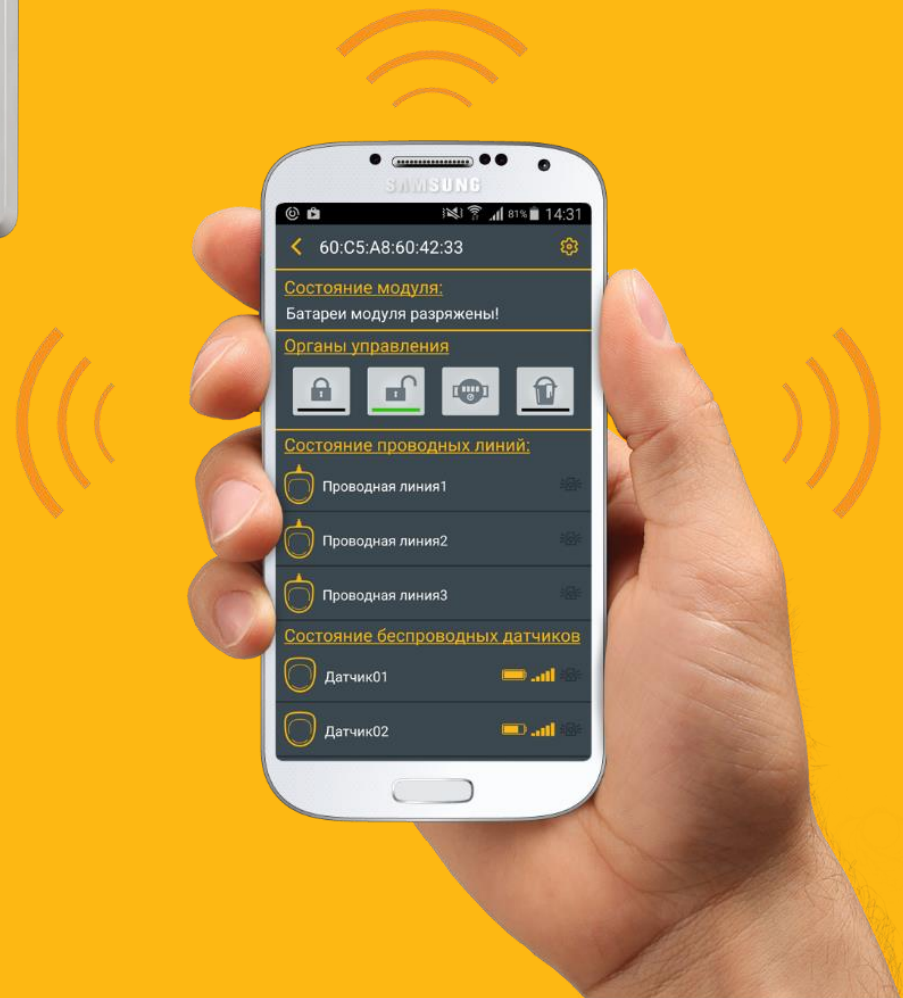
SAMSUNG

81% 14:31

60:C5:A8:60:42:33

Состояние модуля:

Батареи модуля разряжены!

Органы управления

Состояние проводных линий:

Проводная линия1

Проводная линия2

Проводная линия3

Состояние беспроводных датчиков

Датчик01

Датчик02